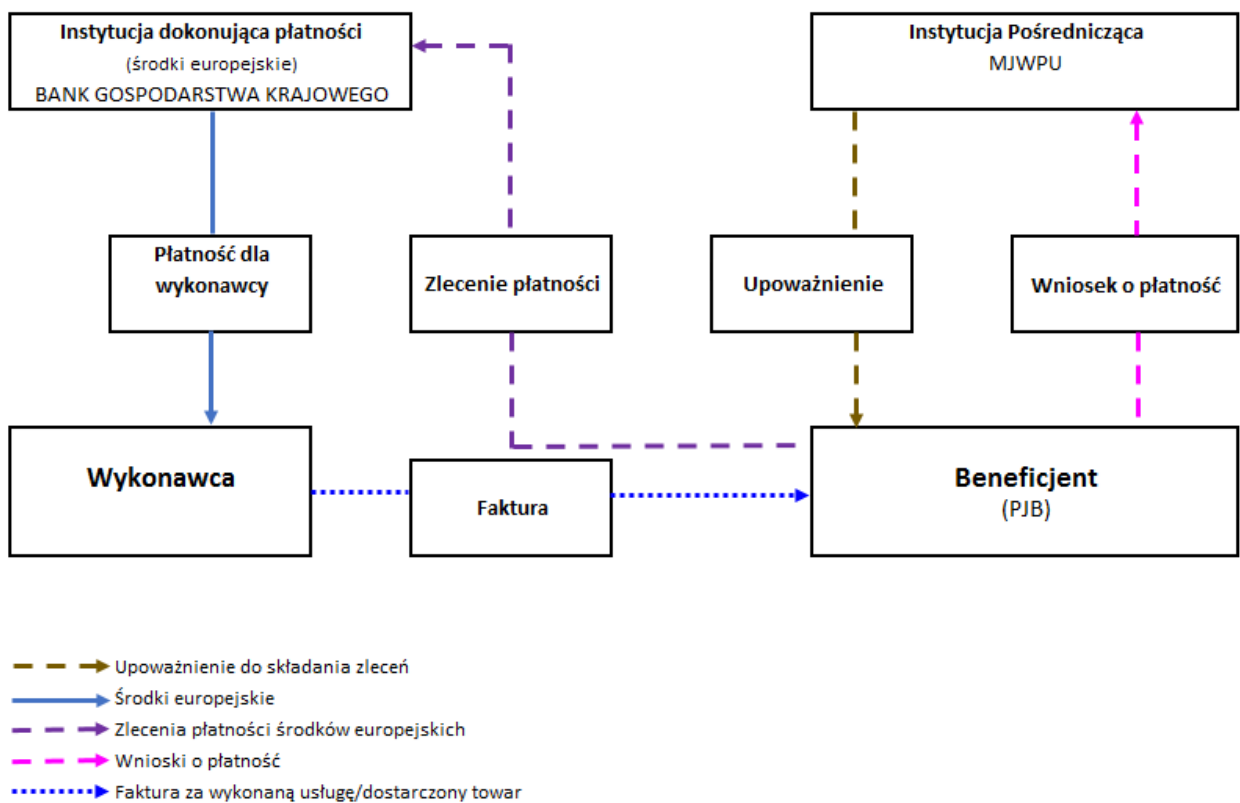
Instytucja dokonująca płatności
(środki europejskie)
BANK GOSPODARSTWA KRAJOWEGO

Instytucja Pośrednicząca
MJWPU

Płatność dla wykonawcy

Zlecenie płatności

Upoważnienie

Wniosek o płatność

Wykonawca

Faktura

Beneficjent
(PJB)

Upoważnienie do składania zleceń
Środki europejskie
Zlecenia płatności środków europejskich
Wnioski o płatność
Faktura za wykonaną usługę/dostarczony towar